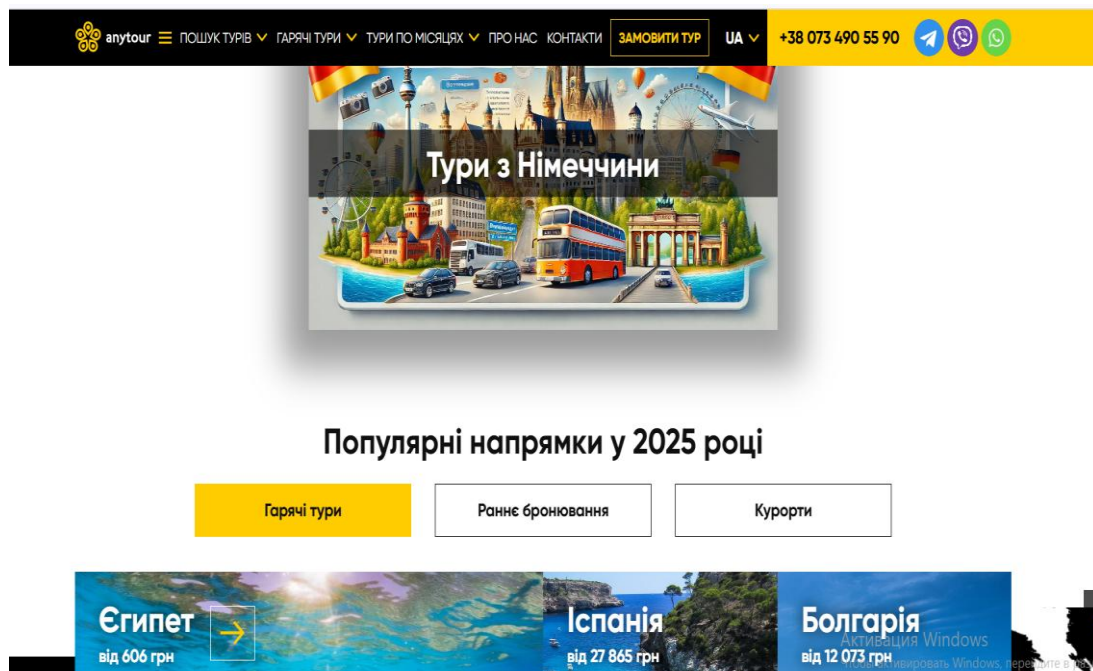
anytour ПОШУК ТУРІВ ГАРЯЧІ ТУРИ ТУРИ ПО МІСЯЦЯХ ПРО НАС КОНТАКТИ ЗАМОВИТИ ТУР UA +38 073 490 55 90

Тури з Німеччини

Популярні напрямки у 2025 році

Гарячі тури
Раннє бронювання
Курорти

Єгипет
від 606 грн

Іспанія
від 27 865 грн

Болгарія
від 12 073 грн

Активация Windows
Чтобы активировать Windows, перейдите в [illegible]